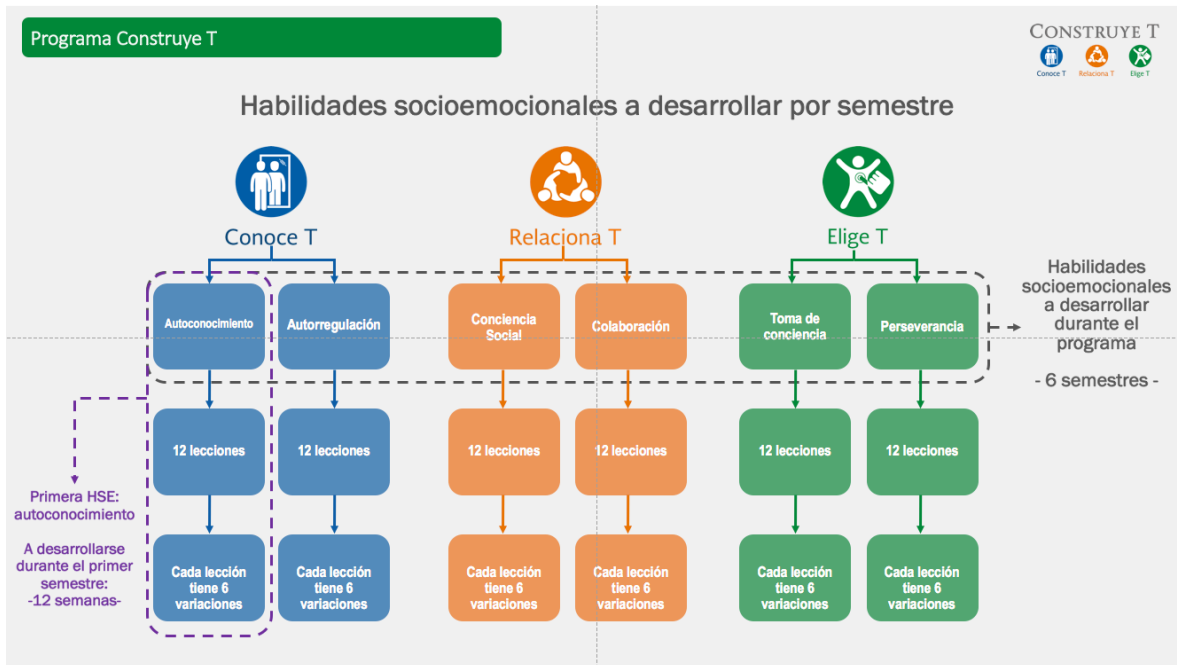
Programa Construye T

CONSTRUYE T
Conoce T Relaciona T Elige T

Habilidades socioemocionales a desarrollar por semestre

Conoce T

Relaciona T

Elige T

Autoconocimiento

Autorregulación

Conciencia Social

Colaboración

Toma de conciencia

Perseverancia

Habilidades socioemocionales a desarrollar durante el programa

- 6 semestres -

12 lecciones

12 lecciones

12 lecciones

12 lecciones

12 lecciones

12 lecciones

Primera HSE: autoconocimiento

A desarrollarse durante el primer semestre: -12 semanas-

Cada lección tiene 6 variaciones

Cada lección tiene 6 variaciones

Cada lección tiene 6 variaciones

Cada lección tiene 6 variaciones

Cada lección tiene 6 variaciones

Cada lección tiene 6 variaciones